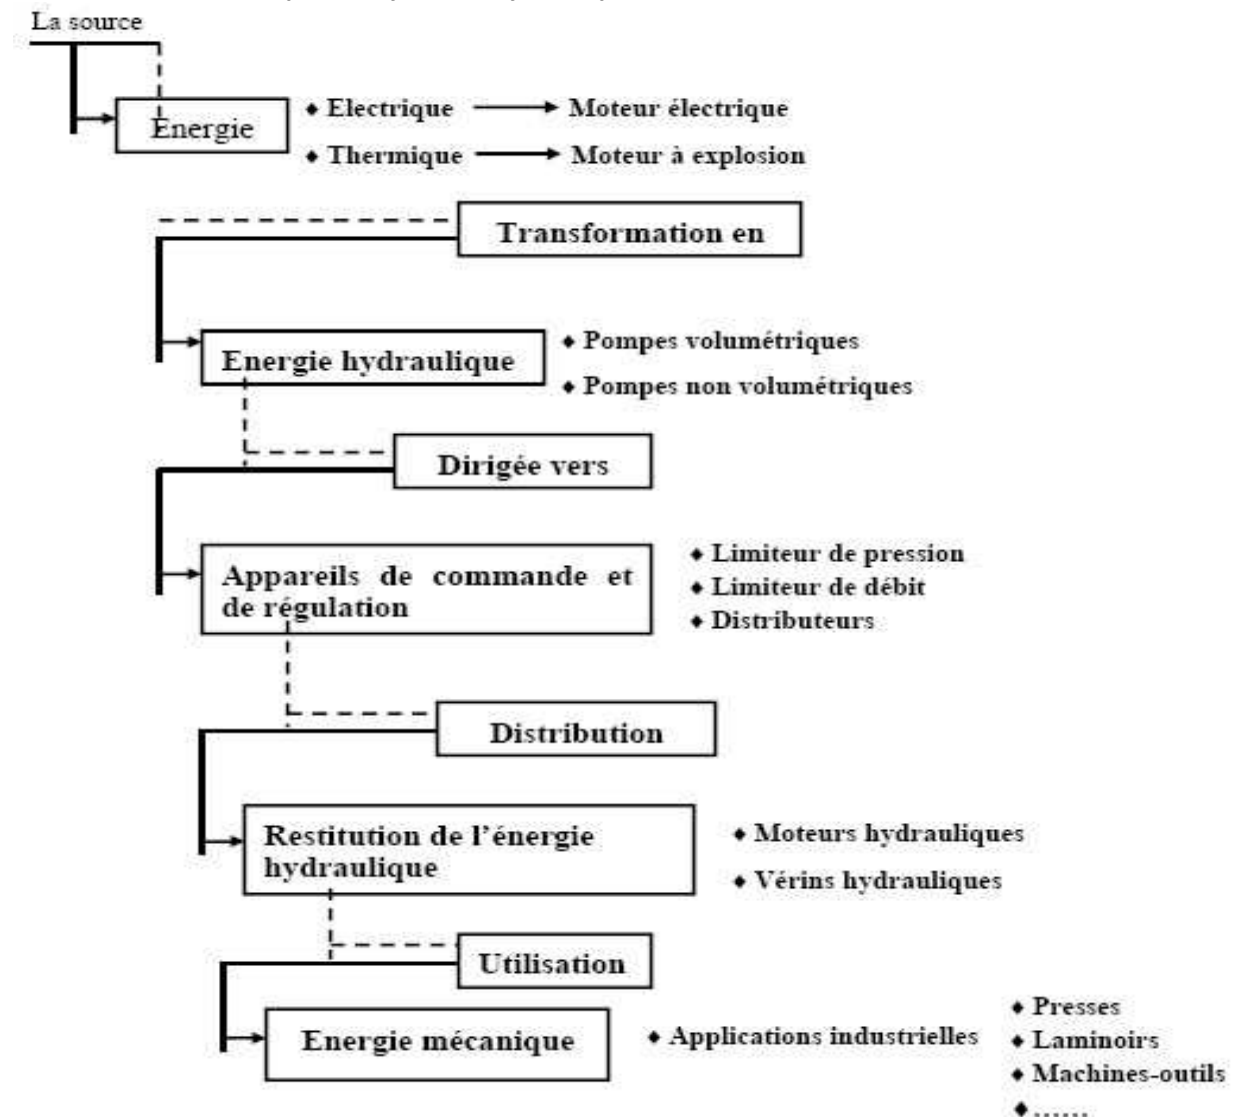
La source

Energie

♦ Electrique → Moteur électrique

♦ Thermique → Moteur à explosion

Transformation en

Energie hydraulique

♦ Pompes volumétriques

♦ Pompes non volumétriques

Dirigée vers

Appareils de commande et de régulation

♦ Limiteur de pression

♦ Limiteur de débit

♦ Distributeurs

Distribution

Restitution de l'énergie hydraulique

♦ Moteurs hydrauliques

♦ Vérins hydrauliques

Utilisation

Energie mécanique

♦ Applications industrielles

♦ Presses

♦ Laminoirs

♦ Machines-outils

♦ ......